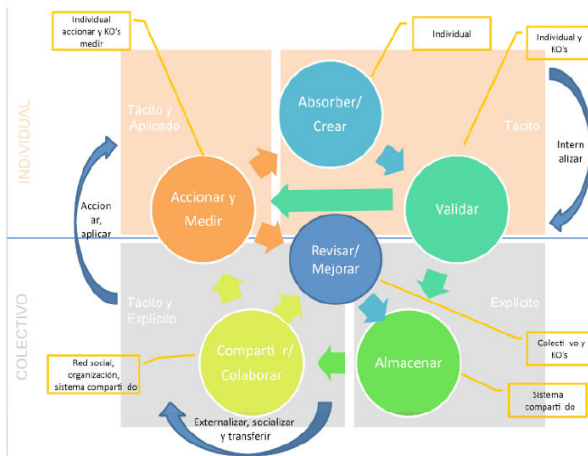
Individual accionar y KO's medir

Individual

Individual y KO's

INDIVIDUAL

Tácito y Aplicado

Absorber/ Crear

Tácito

Intern alizar

Accion ar, aplicar

Accionar y Medir

Validar

Revisar/ Mejorar

COLECTIVO

Tácito y Explícito

Explícito

Red social, organización, sistema comparti do

Comparti r/ Colaborar

Almacenar

Colecti vo y KO's

Sistema comparti do

Externalizar, socializar y transferir